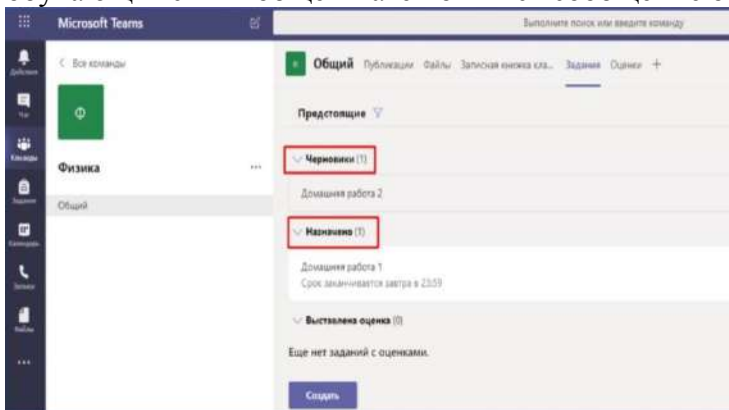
Microsoft Teams

Выполните поиск или введите команду

Действия
Чат
Команды
Задания
Календарь
Звонки
Файлы
...

< Все команды

Ф

Физика ...

Общий

Общий Публикации Файлы Записная книжка кла... Задания Оценки +

Предстоящие

Черновики (1)

Домашняя работа 2

Назначено (1)

Домашняя работа 1
Срок заканчивается завтра в 23:59

Выставлена оценка (0)

Еще нет заданий с оценками.

Создать